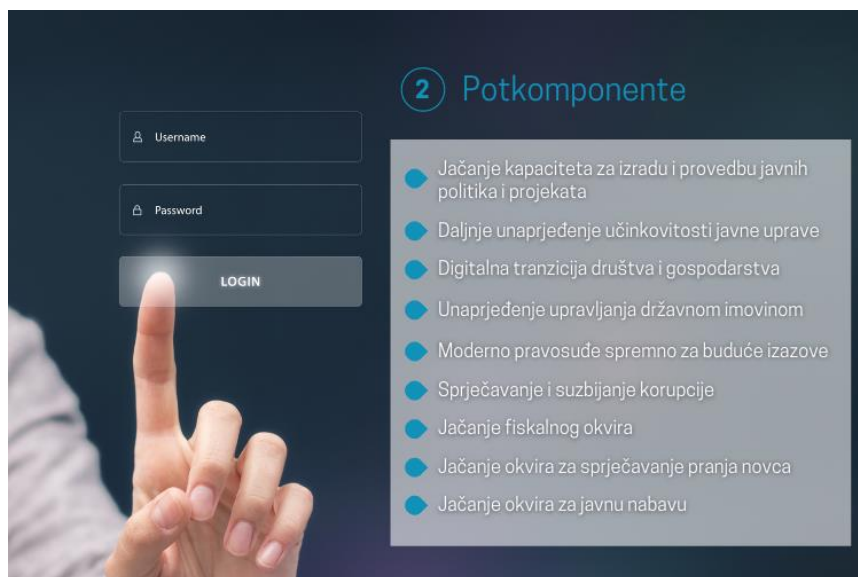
Username

Password

LOGIN

2 Potkomponente

Jačanje kapaciteta za izradu i provedbu javnih politika i projekata

Daljnje unaprjeđenje učinkovitosti javne uprave

Digitalna tranzicija društva i gospodarstva

Unaprjeđenje upravljanja državnom imovinom

Moderno pravosuđe spremno za buduće izazove

Sprječavanje i suzbijanje korupcije

Jačanje fiskalnog okvira

Jačanje okvira za sprječavanje pranja novca

Jačanje okvira za javnu nabavu